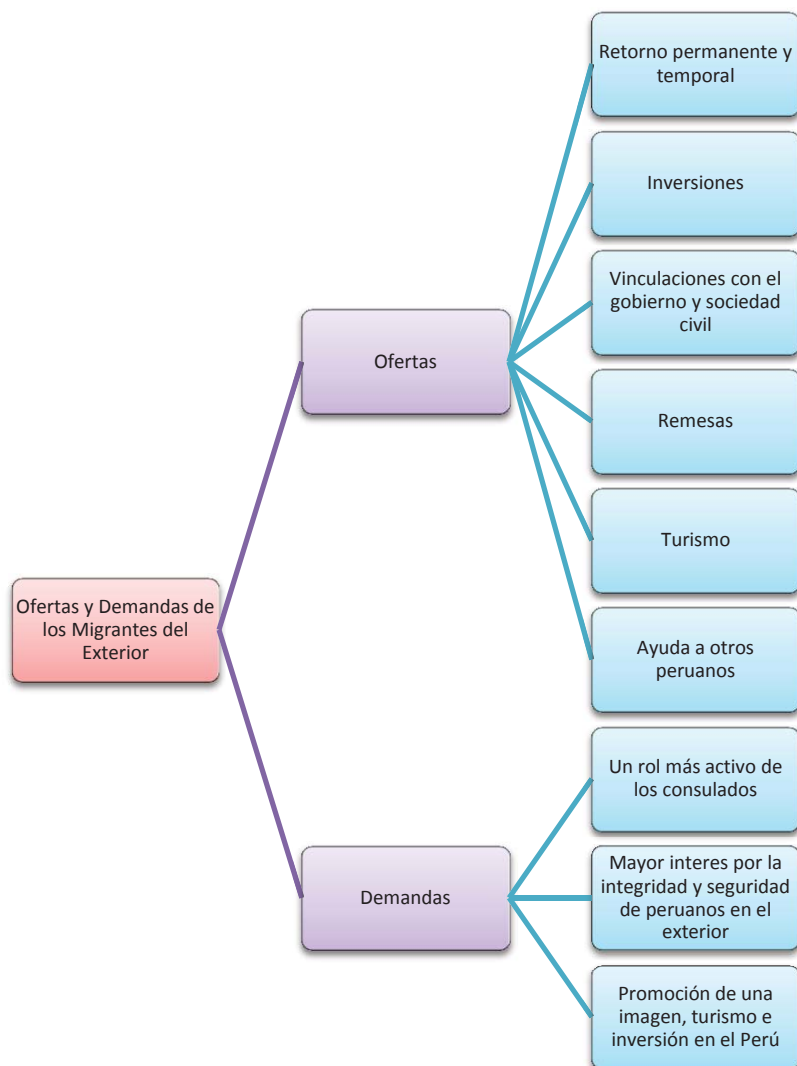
Ofertas y Demandas de los Migrantes del Exterior

Ofertas

Retorno permanente y temporal

Inversiones

Vinculaciones con el gobierno y sociedad civil

Remesas

Turismo

Ayuda a otros peruanos

Demandas

Un rol más activo de los consulados

Mayor interes por la integridad y seguridad de peruanos en el exterior

Promoción de una imagen, turismo e inversión en el Perú